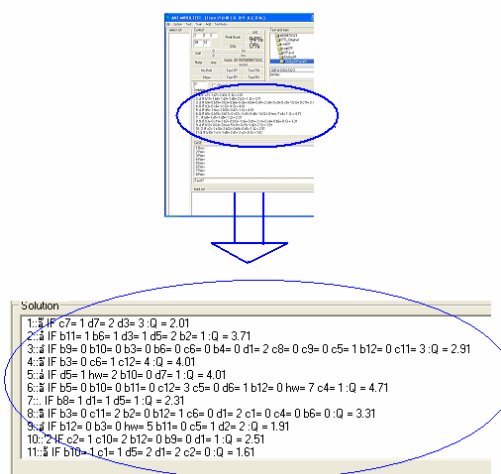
Solution
1:: IF c7= 1 d7= 2 d3= 3 :Q = 2.01
2:: IF b11= 1 b6= 1 d3= 1 d5= 2 b2= 1 :Q = 3.71
3:: IF b9= 0 b10= 0 b3= 0 b6= 0 c6= 0 b4= 0 d1= 2 c8= 0 c9= 0 c5= 1 b12= 0 c11= 3 :Q = 2.91
4:: IF b3= 0 c6= 1 c12= 4 :Q = 4.01
5:: IF d5= 1 hw= 2 b10= 0 d7= 1 :Q = 4.01
6:: IF b5= 0 b10= 0 b11= 0 c12= 3 c5= 0 d6= 1 b12= 0 hw= 7 c4= 1 :Q = 4.71
7:: IF b8= 1 d1= 1 d5= 1 :Q = 2.31
8:: IF b3= 0 c11= 2 b2= 0 b12= 1 c6= 0 d1= 2 c1= 0 c4= 0 b6= 0 :Q = 3.31
9:: IF b12= 0 b3= 0 hw= 5 b11= 0 c5= 1 d2= 2 :Q = 1.91
10:: IF c2= 1 c10= 2 b12= 0 b9= 0 d1= 1 :Q = 2.51
11:: IF b10= 1 c1= 1 d5= 2 d1= 2 c2= 0 :Q = 1.61